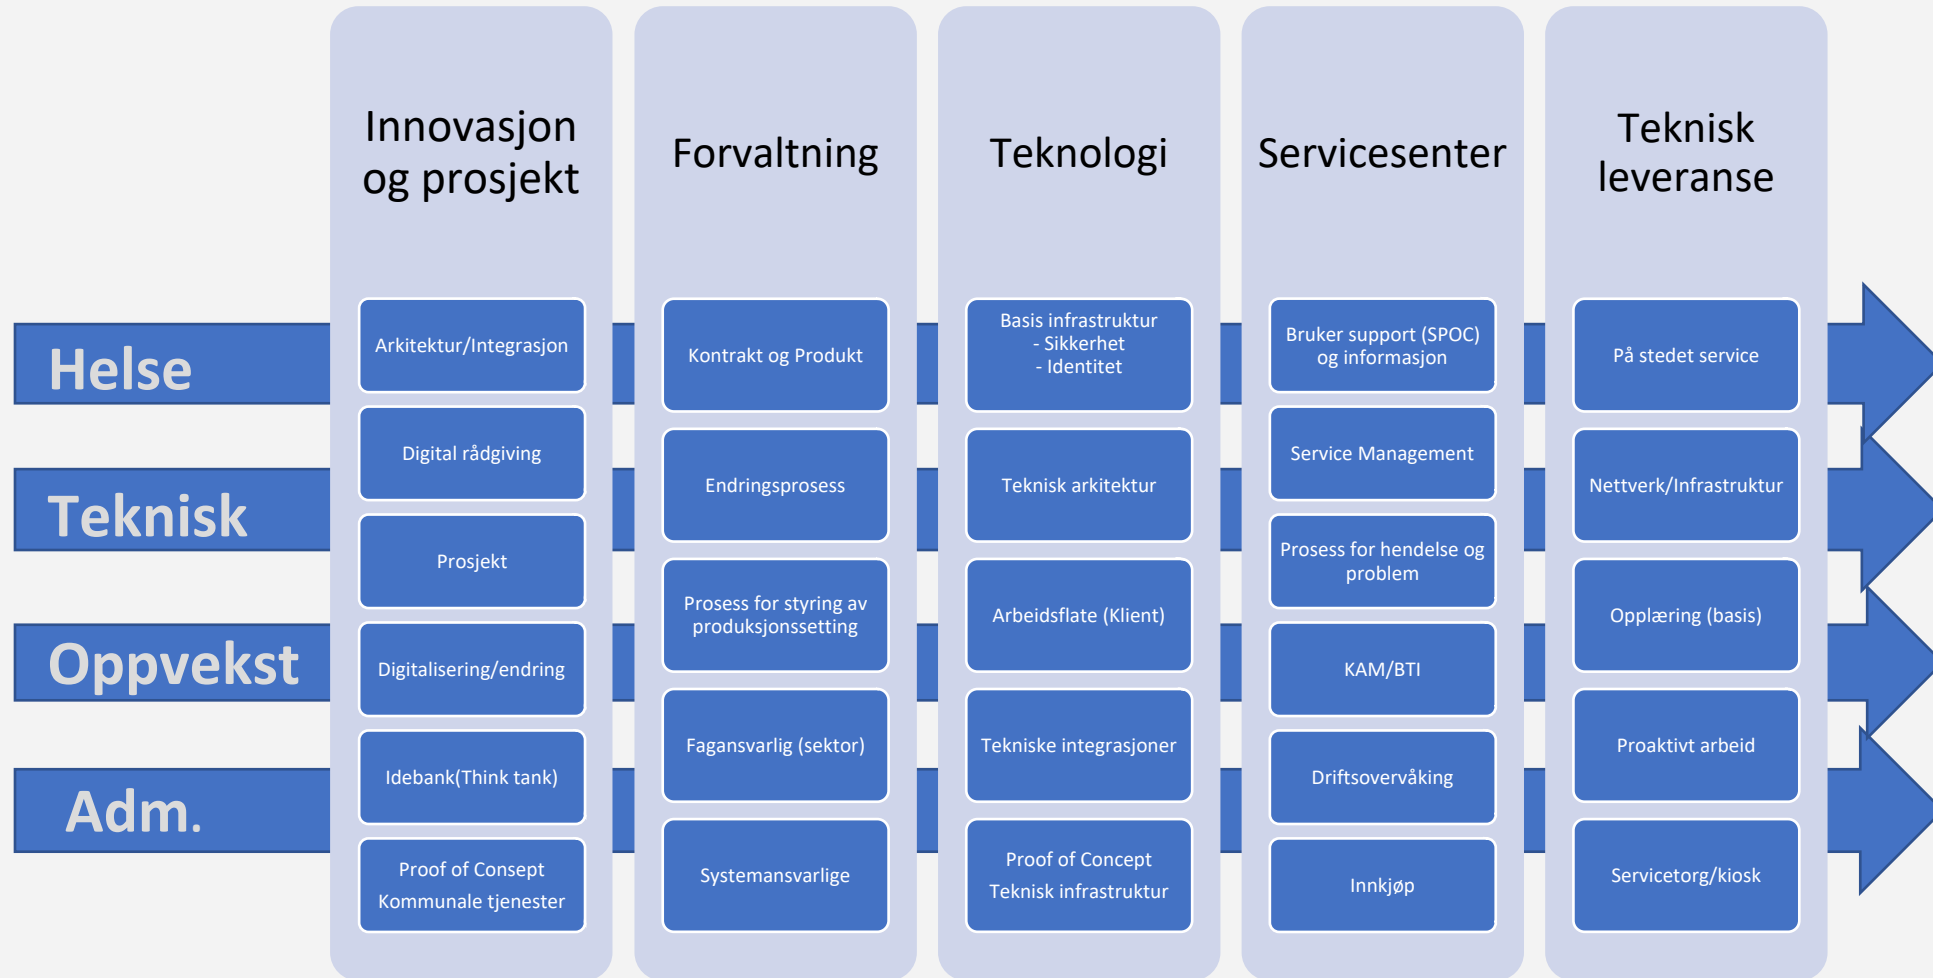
Innovasjon og prosjekt

Arkitektur/Integrasjon

Digital rådgiving

Prosjekt

Digitalisering/endring

Idebank(Think tank)

Proof of Consept Kommunale tjenester

Forvaltning

Kontrakt og Produkt

Endringsprosess

Prosess for styring av produksjonssetting

Fagansvarlig (sektor)

Systemansvarlige

Teknologi

Basis infrastruktur
- Sikkerhet
- Identitet

Teknisk arkitektur

Arbeidsflate (Klient)

Tekniske integrasjoner

Proof of Concept Teknisk infrastruktur

Servicesenter

Bruker support (SPOC) og informasjon

Service Management

Prosess for hendelse og problem

KAM/BTI

Driftsovervåking

Innkjøp

Teknisk leveranse

På stedet service

Nettverk/Infrastruktur

Opplæring (basis)

Proaktivt arbeid

Servicetorg/kiosk

Helse

Teknisk

Oppvekst

Adm.